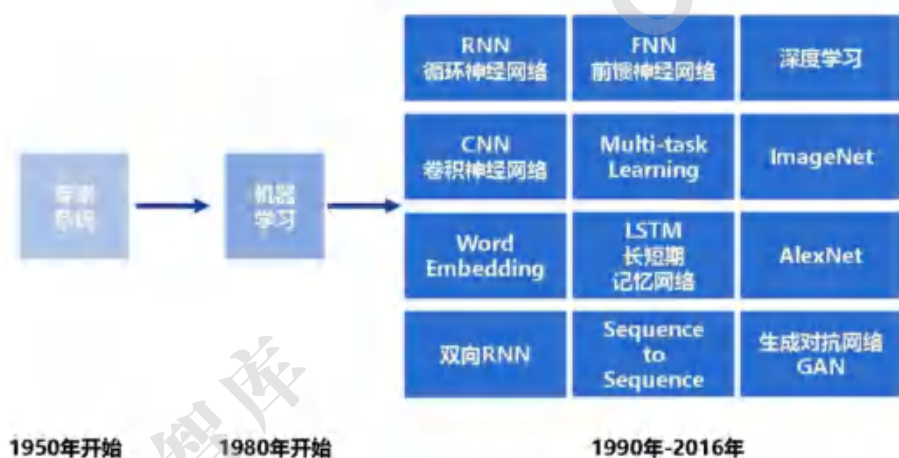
专家系统

机器学习

| RNN 循环神经网络 | FNN 前馈神经网络 | 深度学习 |
|---|---|---|
| CNN 卷积神经网络 | Multi-task Learning | ImageNet |
| Word Embedding | LSTM 长短期记忆网络 | AlexNet |
| 双向RNN | Sequence to Sequence | 生成对抗网络 GAN |

1950年开始

1980年开始

1990年-2016年